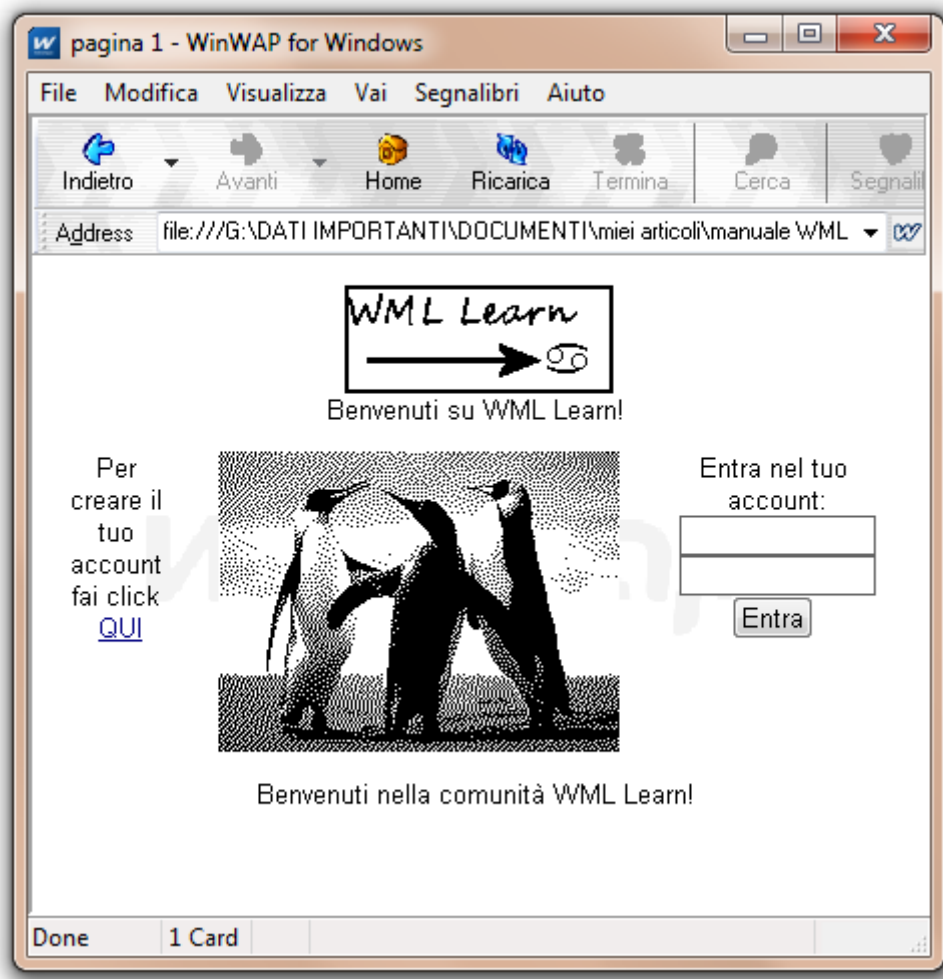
pagina 1 - WinWAP for Windows

File Modifica Visualizza Vai Segnalibri Aiuto

Indietro Avanti Home Ricarica Termina Cerca Segnali

Address file:///G:\DATI IMPORTANTI\DOCUMENTI\miei articoli\manuale WML

WML Learn

Benvenuti su WML Learn!

Per creare il tuo account fai click QUI

Entra nel tuo account:

Entra

Benvenuti nella comunità WML Learn!

Done 1 Card